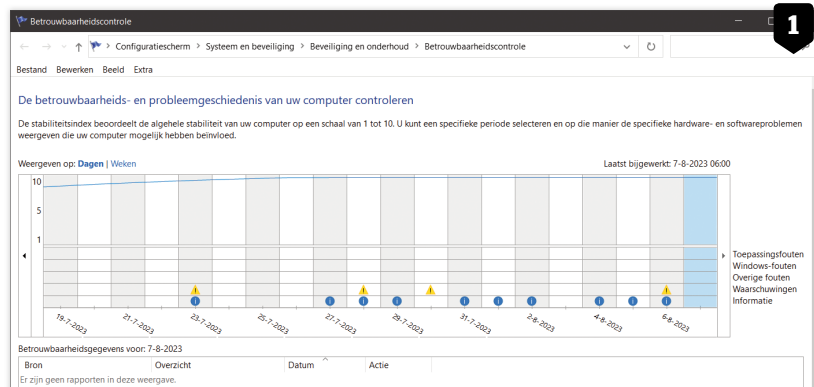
Betrouwbaarheidscontrole

1

Configuratiescherm › Systeem en beveiliging › Beveiliging en onderhoud › Betrouwbaarheidscontrole

Bestand Bewerken Beeld Extra

De betrouwbaarheids- en probleemgeschiedenis van uw computer controleren

De stabiliteitsindex beoordeelt de algehele stabiliteit van uw computer op een schaal van 1 tot 10. U kunt een specifieke periode selecteren en op die manier de specifieke hardware- en softwareproblemen weergeven die uw computer mogelijk hebben beïnvloed.

Weergeven op: Dagen | Weken

Laatst bijgewerkt: 7-8-2023 06:00

10
5
1

Toepassingsfouten
Windows-fouten
Overige fouten
Waarschuwingen
Informatie

19-7-2023
21-7-2023
23-7-2023
25-7-2023
27-7-2023
29-7-2023
31-7-2023
2-8-2023
4-8-2023
6-8-2023

Betrouwbaarheidsgegevens voor: 7-8-2023

| Bron | Overzicht | Datum | Actie |
|---|---|---|---|
| Er zijn geen rapporten in deze weergave. | | | |